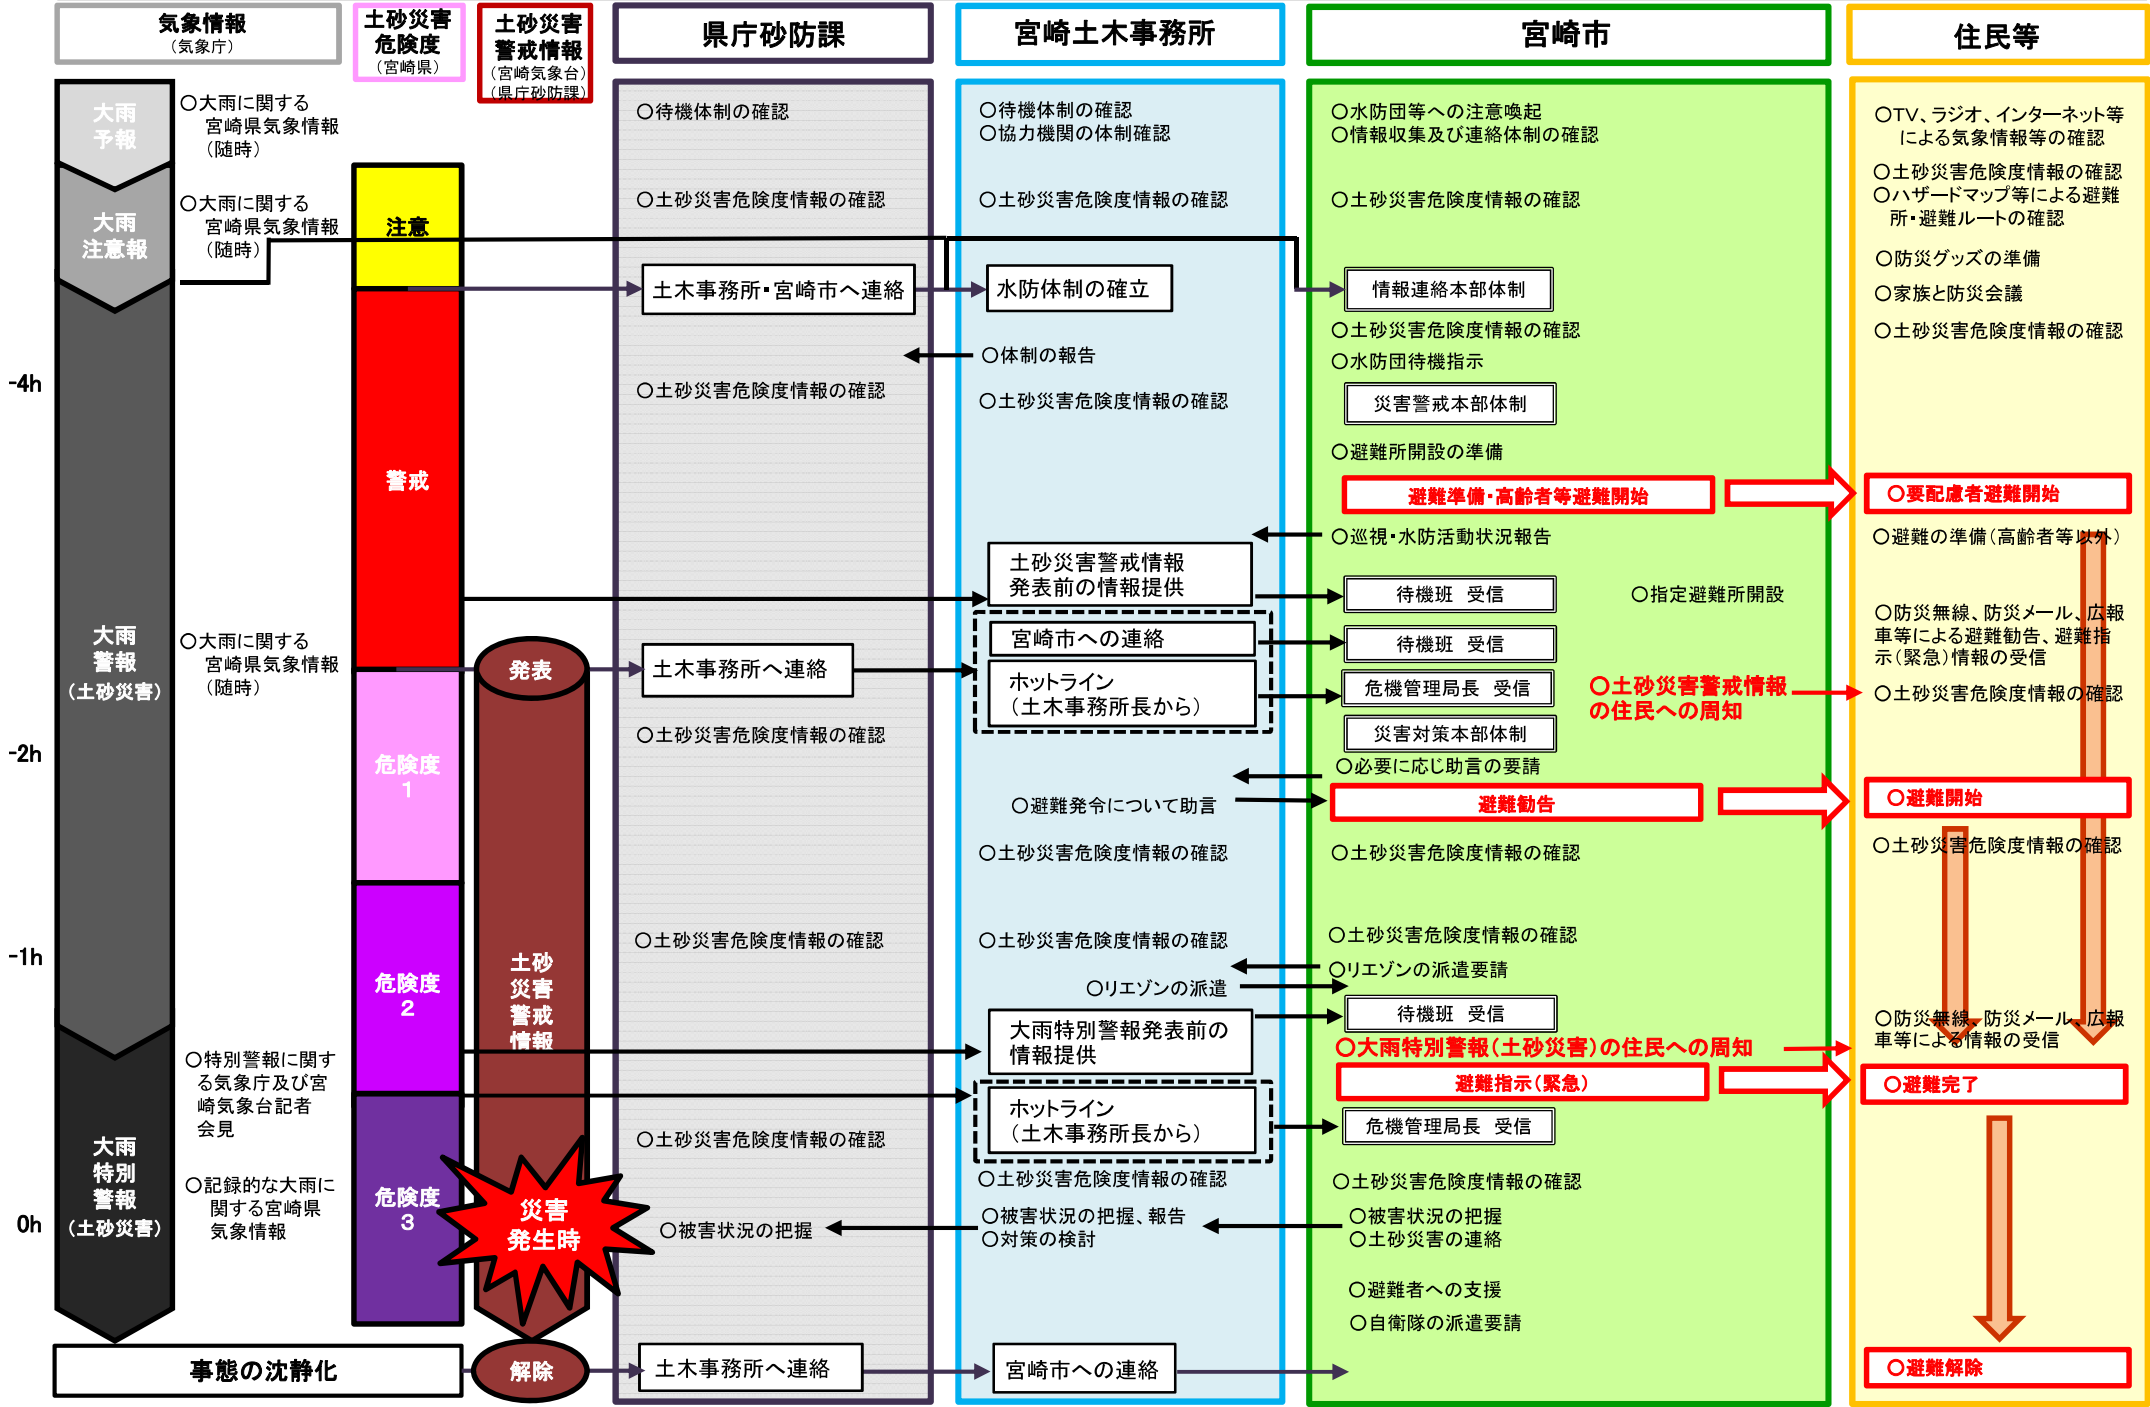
| 気象情報（気象庁） | 土砂災害危険度（宮崎県） | 土砂災害警戒情報（宮崎気象台）（県庁砂防課） | 県庁砂防課 | 宮崎土木事務所 | 宮崎市 | 住民等 |
|---|---|---|---|---|---|---|

大雨予報
〇大雨に関する宮崎県気象情報（随時）

大雨注意報
〇大雨に関する宮崎県気象情報（随時）

大雨警報（土砂災害）
〇大雨に関する宮崎県気象情報（随時）

大雨特別警報（土砂災害）
〇特別警報に関する気象庁及び宮崎気象台記者会見
〇記録的な大雨に関する宮崎県気象情報

-4h
-2h
-1h
0h

注意
警戒
危険度1
危険度2
危険度3

発表
土砂災害警戒情報
災害発生時
解除

事態の沈静化

〇待機体制の確認
〇土砂災害危険度情報の確認
土木事務所・宮崎市へ連絡
〇土砂災害危険度情報の確認
土木事務所へ連絡
〇土砂災害危険度情報の確認
〇土砂災害危険度情報の確認
〇土砂災害危険度情報の確認
〇被害状況の把握
土木事務所へ連絡

〇待機体制の確認
〇協力機関の体制確認
〇土砂災害危険度情報の確認
水防体制の確立
〇体制の報告
〇土砂災害危険度情報の確認
土砂災害警戒情報発表前の情報提供
宮崎市への連絡
ホットライン（土木事務所長から）
〇避難発令について助言
〇土砂災害危険度情報の確認
〇土砂災害危険度情報の確認
〇リエゾンの派遣
大雨特別警報発表前の情報提供
ホットライン（土木事務所長から）
〇土砂災害危険度情報の確認
〇被害状況の把握、報告
〇対策の検討
宮崎市への連絡

〇水防団等への注意喚起
〇情報収集及び連絡体制の確認
〇土砂災害危険度情報の確認
情報連絡本部体制
〇土砂災害危険度情報の確認
〇水防団待機指示
災害警戒本部体制
〇避難所開設の準備
避難準備・高齢者等避難開始
〇巡視・水防活動状況報告
待機班　受信
〇指定避難所開設
待機班　受信
危機管理局長　受信
〇土砂災害警戒情報の住民への周知
災害対策本部体制
〇必要に応じ助言の要請
避難勧告
〇土砂災害危険度情報の確認
〇土砂災害危険度情報の確認
〇リエゾンの派遣要請
待機班　受信
〇大雨特別警報（土砂災害）の住民への周知
避難指示（緊急）
危機管理局長　受信
〇土砂災害危険度情報の確認
〇被害状況の把握
〇土砂災害の連絡
〇避難者への支援
〇自衛隊の派遣要請

〇TV、ラジオ、インターネット等による気象情報等の確認
〇土砂災害危険度情報の確認
〇ハザードマップ等による避難所・避難ルートの確認
〇防災グッズの準備
〇家族と防災会議
〇土砂災害危険度情報の確認
〇要配慮者避難開始
〇避難の準備（高齢者等以外）
〇防災無線、防災メール、広報車等による避難勧告、避難指示（緊急）情報の受信
〇土砂災害危険度情報の確認
〇避難開始
〇土砂災害危険度情報の確認
〇防災無線、防災メール、広報車等による情報の受信
〇避難完了
〇避難解除